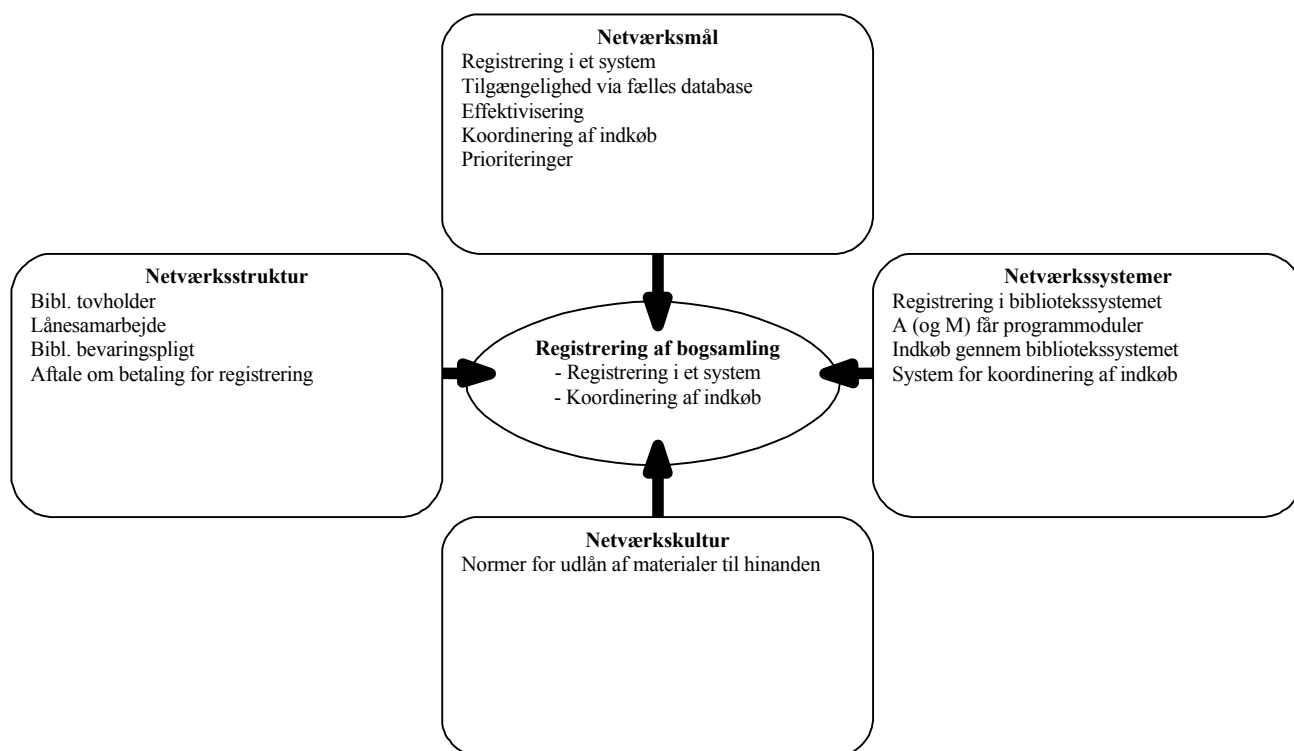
**Netværksmål**
Registrering i et system
Tilgængelighed via fælles database
Effektivisering
Koordinering af indkøb
Prioriteringer

**Netværksstruktur**
Bibl. tovholder
Lånesamarbejde
Bibl. bevaringspligt
Aftale om betaling for registrering

**Registrering af bogsamling**
- Registrering i et system
- Koordinering af indkøb

**Netværkssystemer**
Registrering i bibliotekssystemet
A (og M) får programmoduler
Indkøb gennem bibliotekssystemet
System for koordinering af indkøb

**Netværkskultur**
Normer for udlån af materialer til hinanden